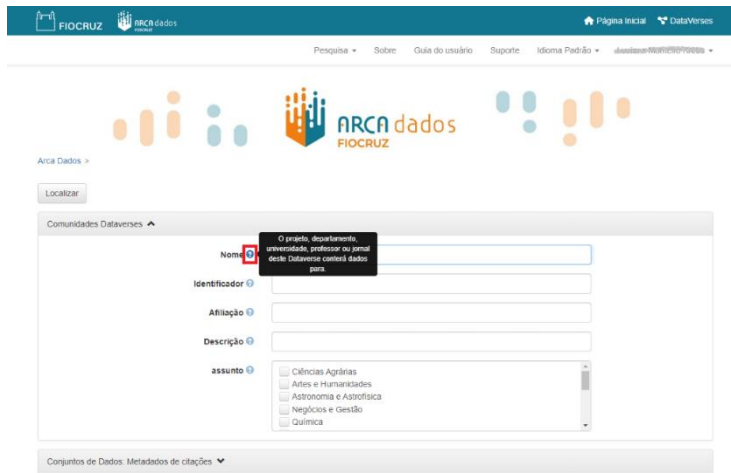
FIOCRUZ ARCA dados

Página Inicial DataVerses

Pesquisa ▾ Sobre Guia do usuário Suporte Idioma Padrão ▾ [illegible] ▾

ARCA dados FIOCRUZ

Arca Dados >

Localizar

Comunidades Dataverses ▲

Nome

O projeto, departamento, universidade, professor ou jornal deste Dataverse conterá dados para.

Identificador

Afiliação

Descrição

assunto

Ciências Agrárias
Artes e Humanidades
Astronomia e Astrofísica
Negócios e Gestão
Química

Conjuntos de Dados: Metadados de citações ▾